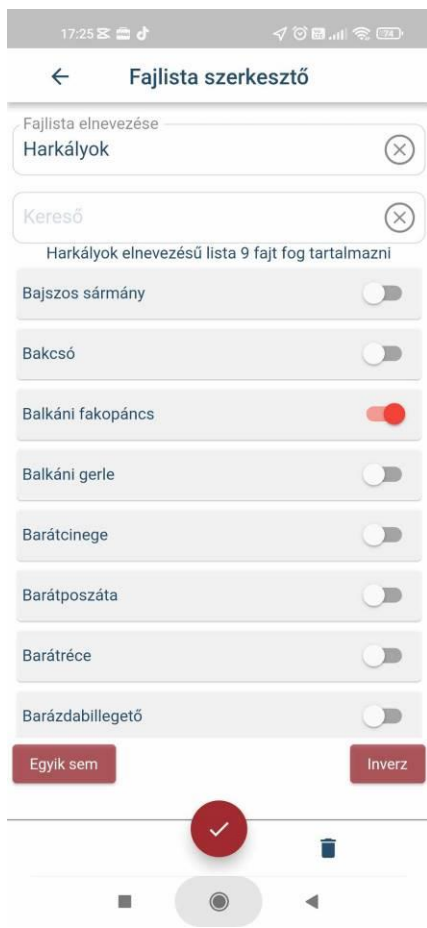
17:25

Fajlista szerkesztő

Fajlista elnevezése
Harkályok

Kereső

Harkályok elnevezésű lista 9 fajt fog tartalmazni

Bajszos sármány

Bakcsó

Balkáni fakopáncs

Balkáni gerle

Barátcinege

Barátposzáta

Barátréce

Barázdabillegető

Egyik sem

Inverz